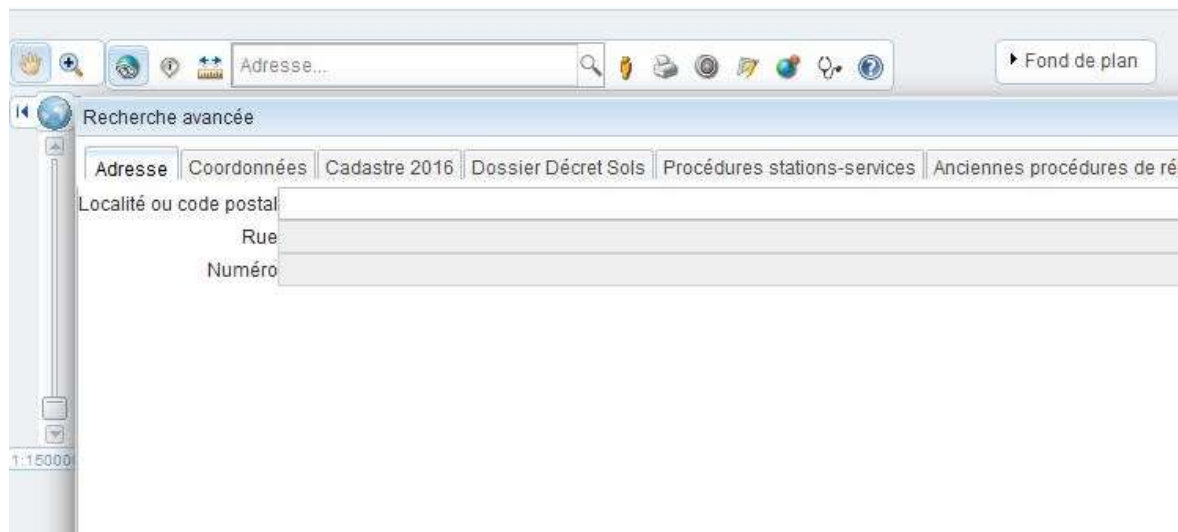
Adresse...

Fond de plan

Recherche avancée

Adresse | Coordonnées | Cadastre 2016 | Dossier Décret Sols | Procédures stations-services | Anciennes procédures de ré

Localité ou code postal

Rue

Numéro

1:15000